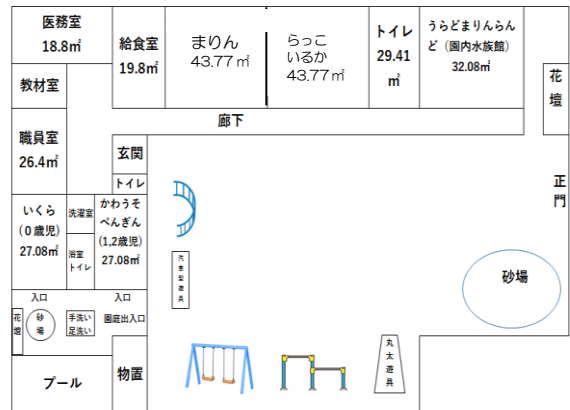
医務室
18.8㎡

給食室
19.8㎡

まりん
43.77㎡

らっこ
いるか
43.77㎡

トイレ
29.41㎡

うらどまりんらんど（園内水族館）
32.08㎡

教材室

花壇

廊下

職員室
26.4㎡

玄関

トイレ

正門

いくら
（0歳児）
27.08㎡

洗濯室

浴室
トイレ

かわうそ
ぺんぎん
（1,2歳児）
27.08㎡

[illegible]

砂場

入口

入口

花壇

砂場

手洗い
足洗い

園庭出入口

丸太遊具

プール

物置